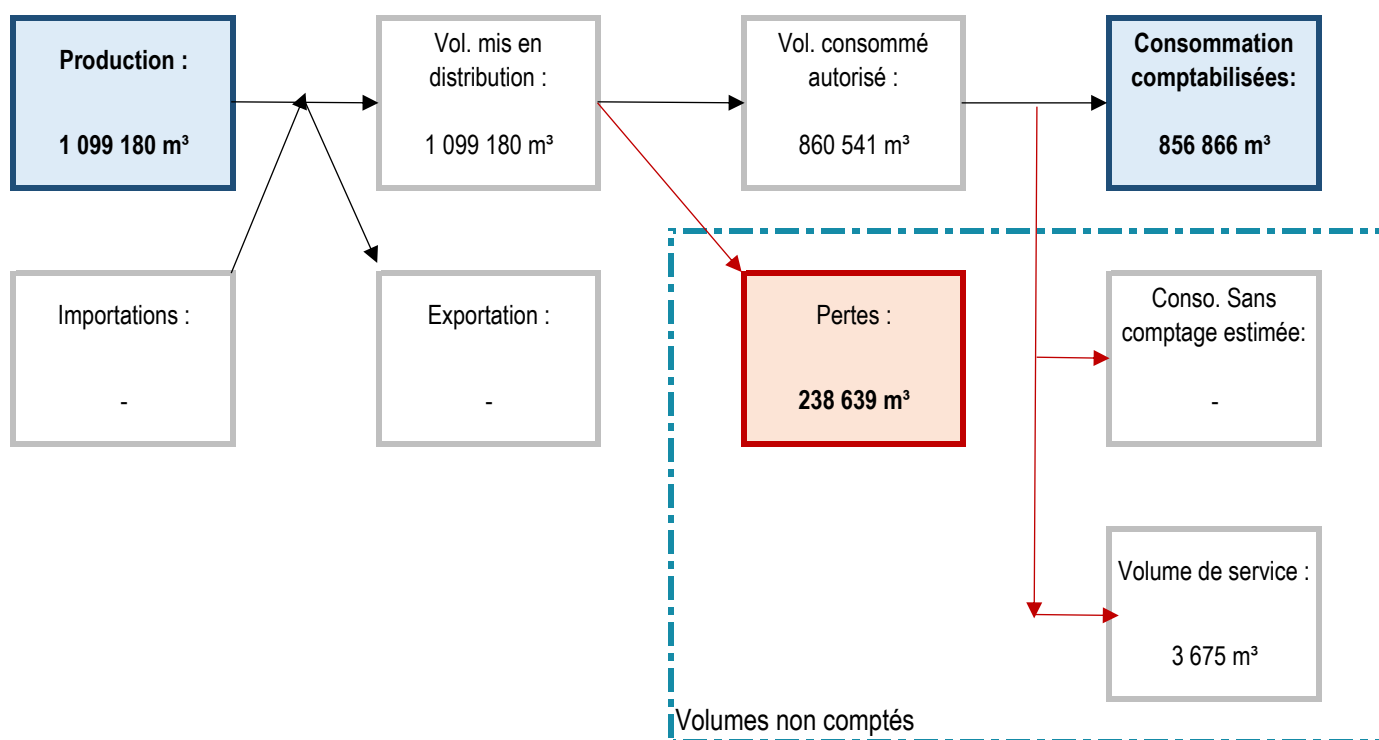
Production :

1 099 180 m³

Vol. mis en distribution :

1 099 180 m³

Vol. consommé autorisé :

860 541 m³

Consommation comptabilisées:

856 866 m³

Importations :

-

Exportation :

-

Pertes :

238 639 m³

Conso. Sans comptage estimée:

-

Volume de service :

3 675 m³

Volumes non comptés